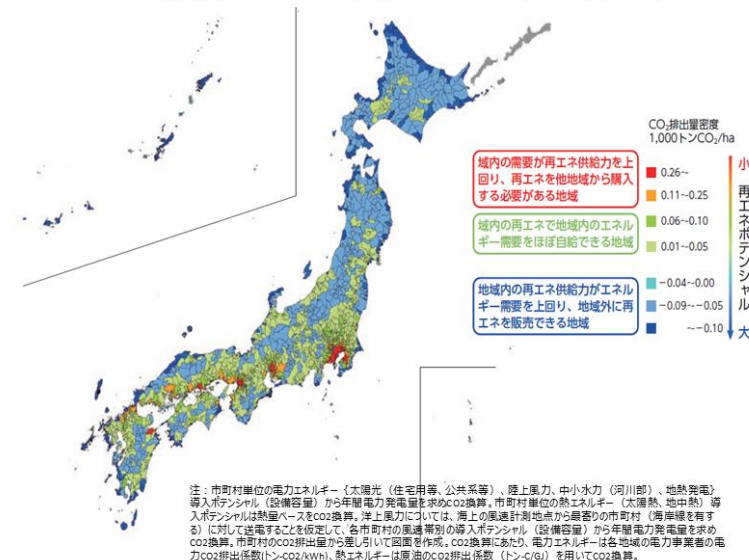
CO$_2$排出量密度
1,000トンCO$_2$/ha

域内の需要が再エネ供給力を上回り、再エネを他地域から購入する必要がある地域

0.26~
0.11~0.25

域内の再エネで地域内のエネルギー需要をほぼ自給できる地域

0.06~0.10
0.01~0.05

地域内の再エネ供給力がエネルギー需要を上回り、地域外に再エネを販売できる地域

-0.04~0.00
-0.09~-0.05
~-0.10

小
再エネポテンシャル
大

注：市町村単位の電力エネルギー（太陽光（住宅用等、公共系等）、陸上風力、中小水力（河川部）、地熱発電）導入ポテンシャル（設備容量）から年間電力発電量を求めCO2換算。市町村単位の熱エネルギー（太陽熱、地中熱）導入ポテンシャルは熱量ベースをCO2換算。洋上風力については、海上の風速計測地点から最寄りの市町村（海岸線を有する）に対して送電することを仮定して、各市町村の風速帯別の導入ポテンシャル（設備容量）から年間電力発電量を求めCO2換算。市町村のCO2排出量から差し引いて図面を作成。CO2換算にあたり、電力エネルギーは各地域の電力事業者の電力CO2排出係数(トン-CO2/kWh)、熱エネルギーは原油のCO2排出係数（トン-C/GJ）を用いてCO2換算。